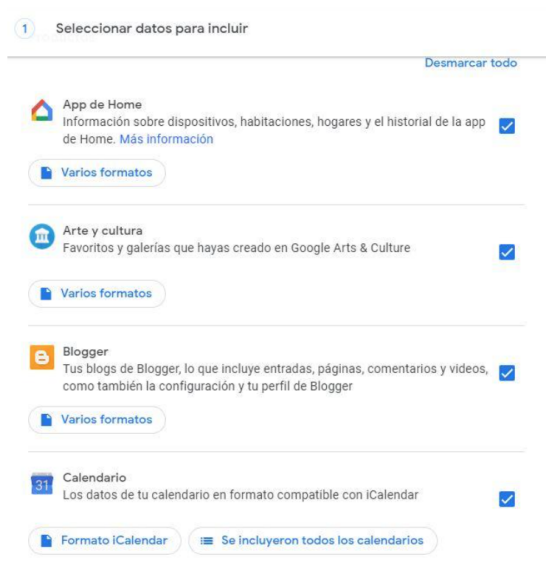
1 Seleccionar datos para incluir

Desmarcar todo

App de Home
Información sobre dispositivos, habitaciones, hogares y el historial de la app de Home. Más información

Varios formatos

Arte y cultura
Favoritos y galerías que hayas creado en Google Arts & Culture

Varios formatos

Blogger
Tus blogs de Blogger, lo que incluye entradas, páginas, comentarios y videos, como también la configuración y tu perfil de Blogger

Varios formatos

31 Calendario
Los datos de tu calendario en formato compatible con iCalendar

Formato iCalendar
Se incluyeron todos los calendarios